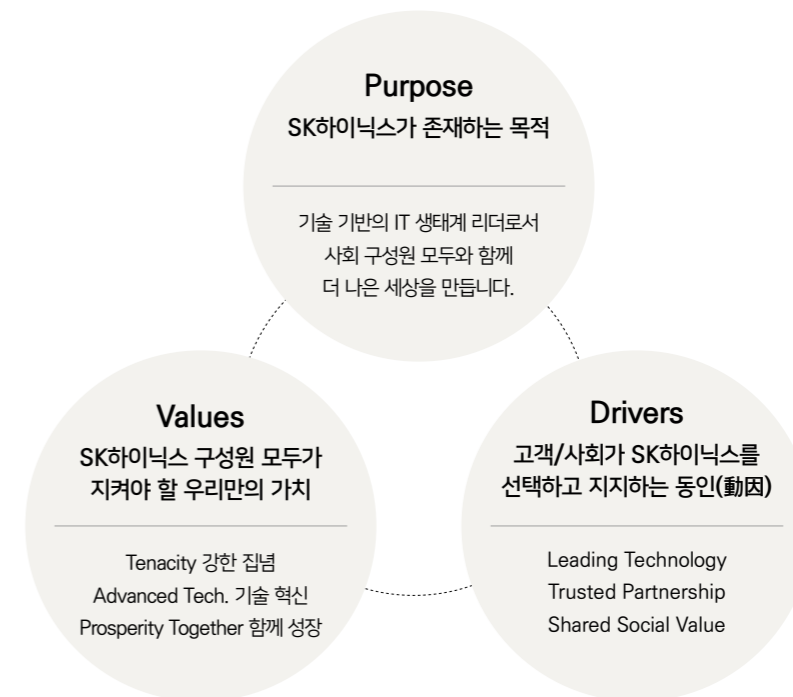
Purpose
SK하이닉스가 존재하는 목적

기술 기반의 IT 생태계 리더로서 사회 구성원 모두와 함께 더 나은 세상을 만듭니다.

Values
SK하이닉스 구성원 모두가 지켜야 할 우리만의 가치

Tenacity 강한 집념
Advanced Tech. 기술 혁신
Prosperity Together 함께 성장

Drivers
고객/사회가 SK하이닉스를 선택하고 지지하는 동인(動因)

Leading Technology
Trusted Partnership
Shared Social Value